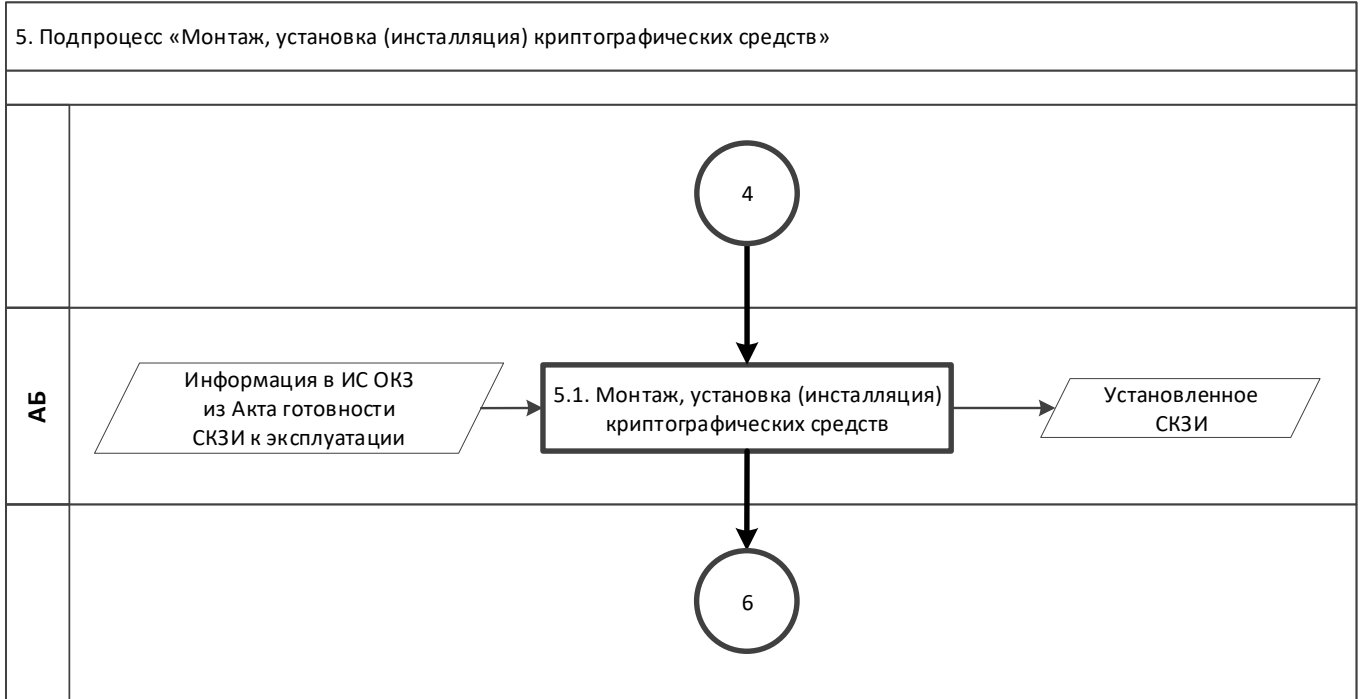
5. Подпроцесс «Монтаж, установка (инсталляция) криптографических средств»

4

АБ

Информация в ИС ОКЗ из Акта готовности СКЗИ к эксплуатации

5.1. Монтаж, установка (инсталляция) криптографических средств

Установленное СКЗИ

6